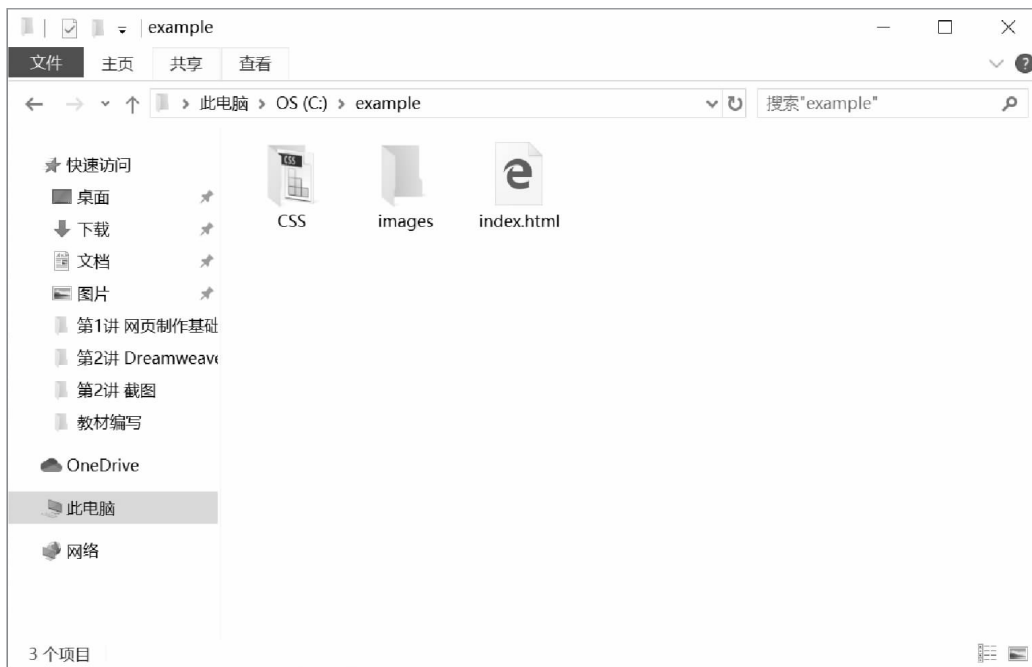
example

文件 主页 共享 查看

此电脑 > OS (C:) > example

搜索"example"

快速访问
桌面
下载
文档
图片
第1讲 网页制作基础
第2讲 Dreamweave
第2讲 截图
教材编写
OneDrive
此电脑
网络

CSS
CSS
images
index.html

3 个项目